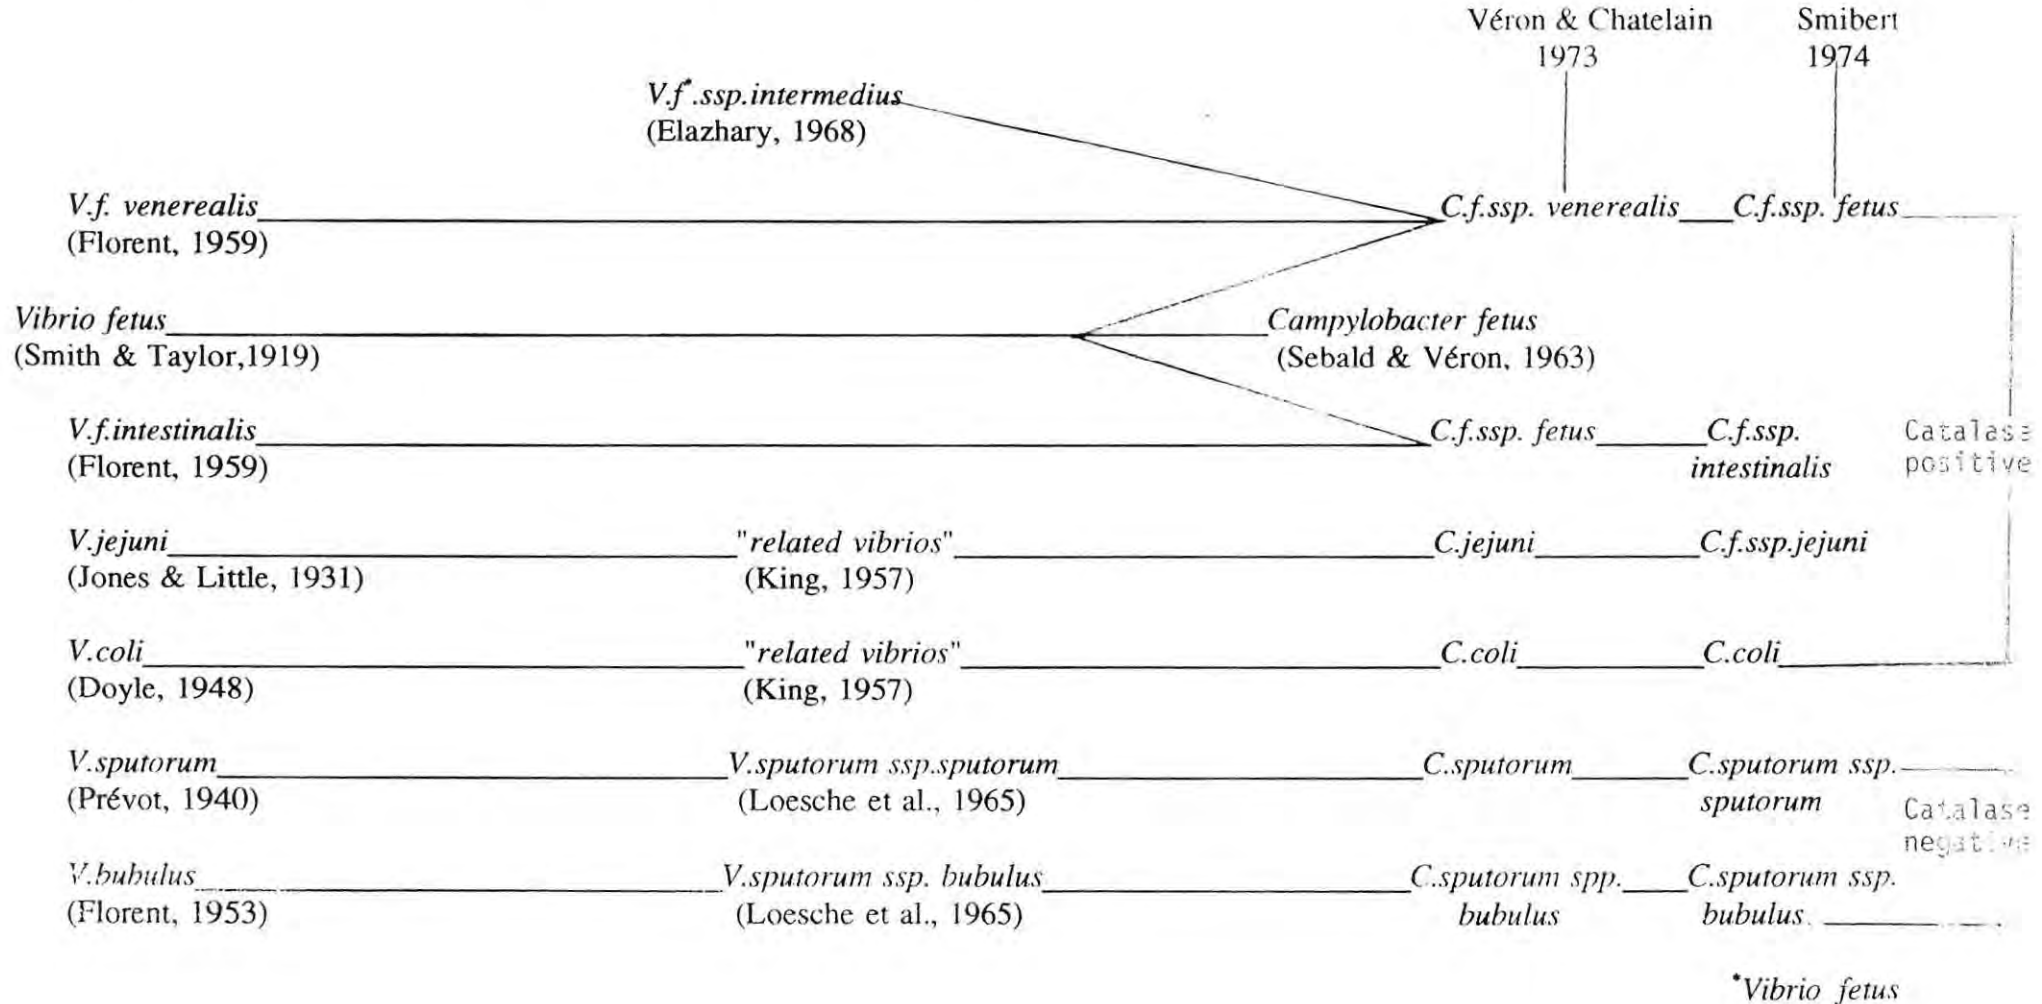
Véron & Chatelain 1973

Smibert 1974

V.f*.ssp.intermedius
(Elazhary, 1968)

V.f. venerealis
(Florent, 1959)

C.f.ssp. venerealis

C.f.ssp. fetus

Vibrio fetus
(Smith & Taylor,1919)

Campylobacter fetus
(Sebald & Véron, 1963)

V.f.intestinalis
(Florent, 1959)

C.f.ssp. fetus

C.f.ssp. intestinalis

Catalase positive

V.jejuni
(Jones & Little, 1931)

"related vibrios"
(King, 1957)

C.jejuni

C.f.ssp.jejuni

V.coli
(Doyle, 1948)

"related vibrios"
(King, 1957)

C.coli

C.coli

V.sputorum
(Prévot, 1940)

V.sputorum ssp.sputorum
(Loesche et al., 1965)

C.sputorum

C.sputorum ssp. sputorum

Catalase negative

V.bubulus
(Florent, 1953)

V.sputorum ssp. bubulus
(Loesche et al., 1965)

C.sputorum spp. bubulus

C.sputorum ssp. bubulus

*Vibrio fetus